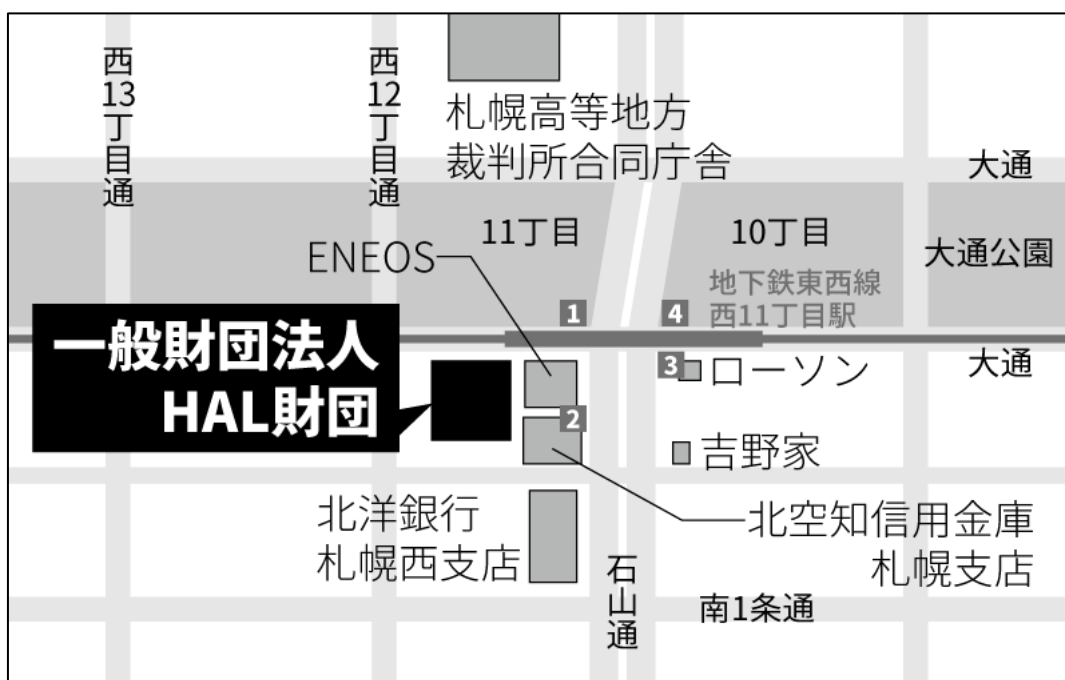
西13丁目通

西12丁目通

札幌高等地方
裁判所合同庁舎

大通

11丁目

10丁目

ENEOS

大通公園

地下鉄東西線
西11丁目駅

1

4

一般財団法人
HAL財団

3 ローソン

大通

2

吉野家

北洋銀行
札幌西支店

北空知信用金庫
札幌支店

石山通

南1条通